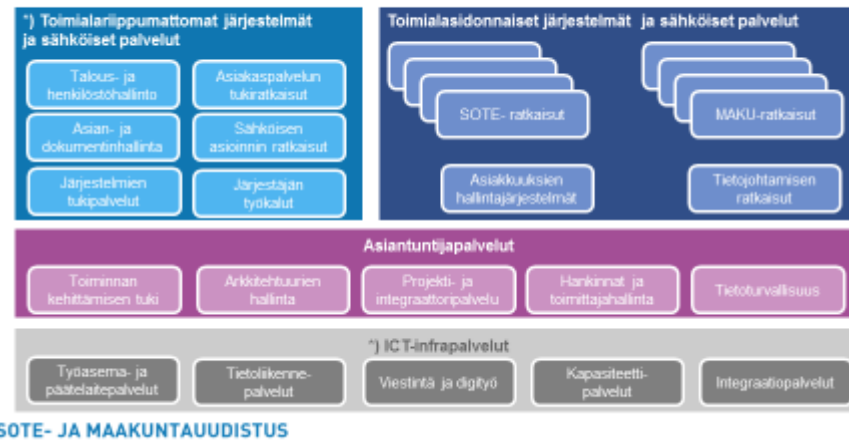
*) Toimialariippumattomat järjestelmät ja sähköiset palvelut

Talous- ja henkilöstöhallinto

Asiakaspalvelun tukiratkaisut

Asian- ja dokumentinhallinta

Sähköisen asioinnin ratkaisut

Järjestelmien tukipalvelut

Järjestäjän työkalut

Toimialasidonnaiset järjestelmät ja sähköiset palvelut

SOTE- ratkaisut

MAKU-ratkaisut

Asiakkuuksien hallintajärjestelmät

Tietojohtamisen ratkaisut

Asiantuntijapalvelut

Toiminnan kehittämisen tuki

Arkkitehtuurien hallinta

Projekti- ja integraattoripalvelu

Hankinnat ja toimittajahallinta

Tietoturvallisuus

*) ICT-infrapalvelut

Työasema- ja päätelaitepalvelut

Tietoliikennepalvelut

Viestintä ja digityö

Kapasiteettipalvelut

Integraatiopalvelut

SOTE- JA MAAKUNTAUUDISTUS